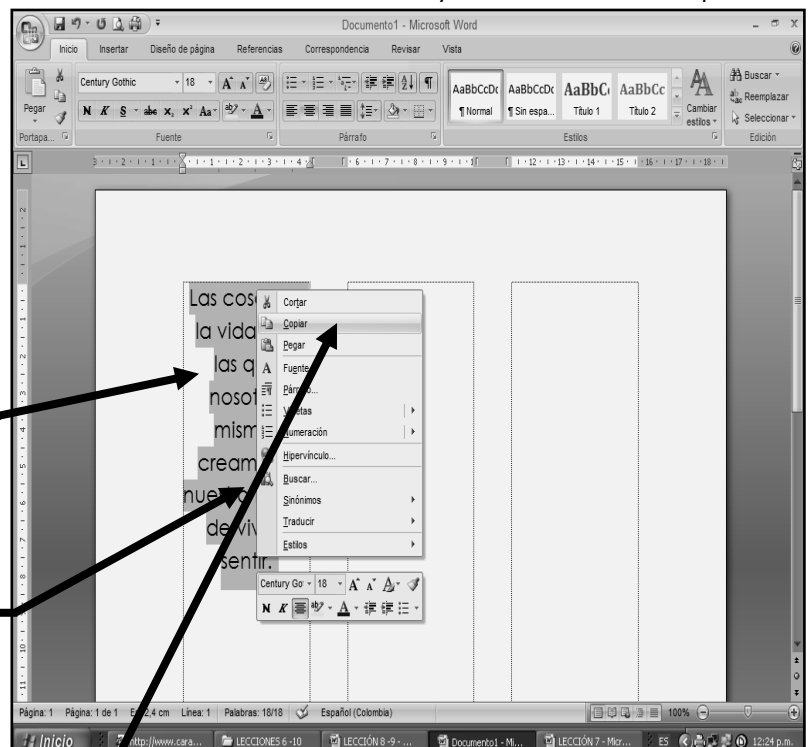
Documento1 - Microsoft Word

Inicio Insertar Diseño de página Referencias Correspondencia Revisar Vista

Pegar
Portapa...
Century Gothic 18
N K S abe $x_2$ $x^2$ Aa
Fuente
Párrafo
AaBbCcDc ¶ Normal
AaBbCcDc ¶ Sin espa...
AaBbC Título 1
AaBbCc Título 2
Cambiar estilos
Estilos
Buscar
Reemplazar
Seleccionar
Edición

Las cos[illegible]
la vida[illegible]
las q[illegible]
nosot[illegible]
mism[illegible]
cream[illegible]
nuest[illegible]
de viv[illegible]
sentir.

Cortar
Copiar
Pegar
Fuente...
Párrafo...
Viñetas
Numeración
Hipervínculo...
Buscar...
Sinónimos
Traducir
Estilos

Century Go 18

Página: 1 Página: 1 de 1 En: 2,4 cm Línea: 1 Palabras: 18/18 Español (Colombia) 100%

Inicio http://www.cara... LECCIONES 6 -10 LECCIÓN 8 -9 - ... Documento1 - Mi... LECCIÓN 7 - Micr... ES 12:24 p.m.